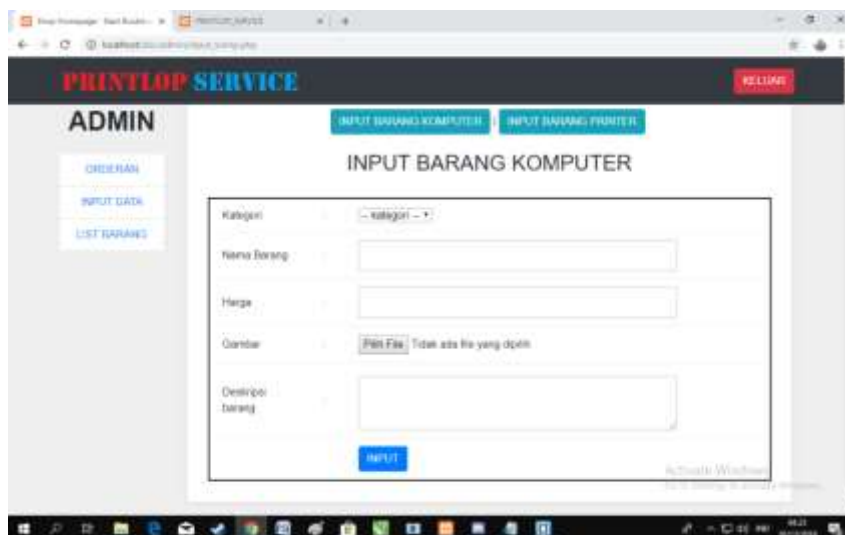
PRINTLOP SERVICE

KELUAR

ADMIN

ORDERAN

INPUT DATA

LIST BARANG

INPUT BARANG KOMPUTER

INPUT BARANG PRINTER

INPUT BARANG KOMPUTER

Kategori

-- kategori --

Nama Barang

Harga

Gambar

Pilih File Tidak ada file yang dipilih

Deskripsi barang

INPUT

Activate Windows